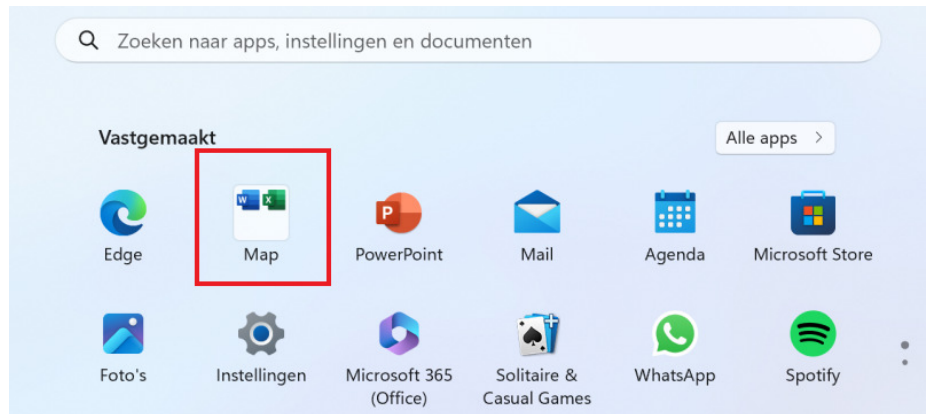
Zoeken naar apps, instellingen en documenten

Vastgemaakt

Alle apps >

Edge

Map

PowerPoint

Mail

Agenda

Microsoft Store

Foto's

Instellingen

Microsoft 365 (Office)

Solitaire & Casual Games

WhatsApp

Spotify